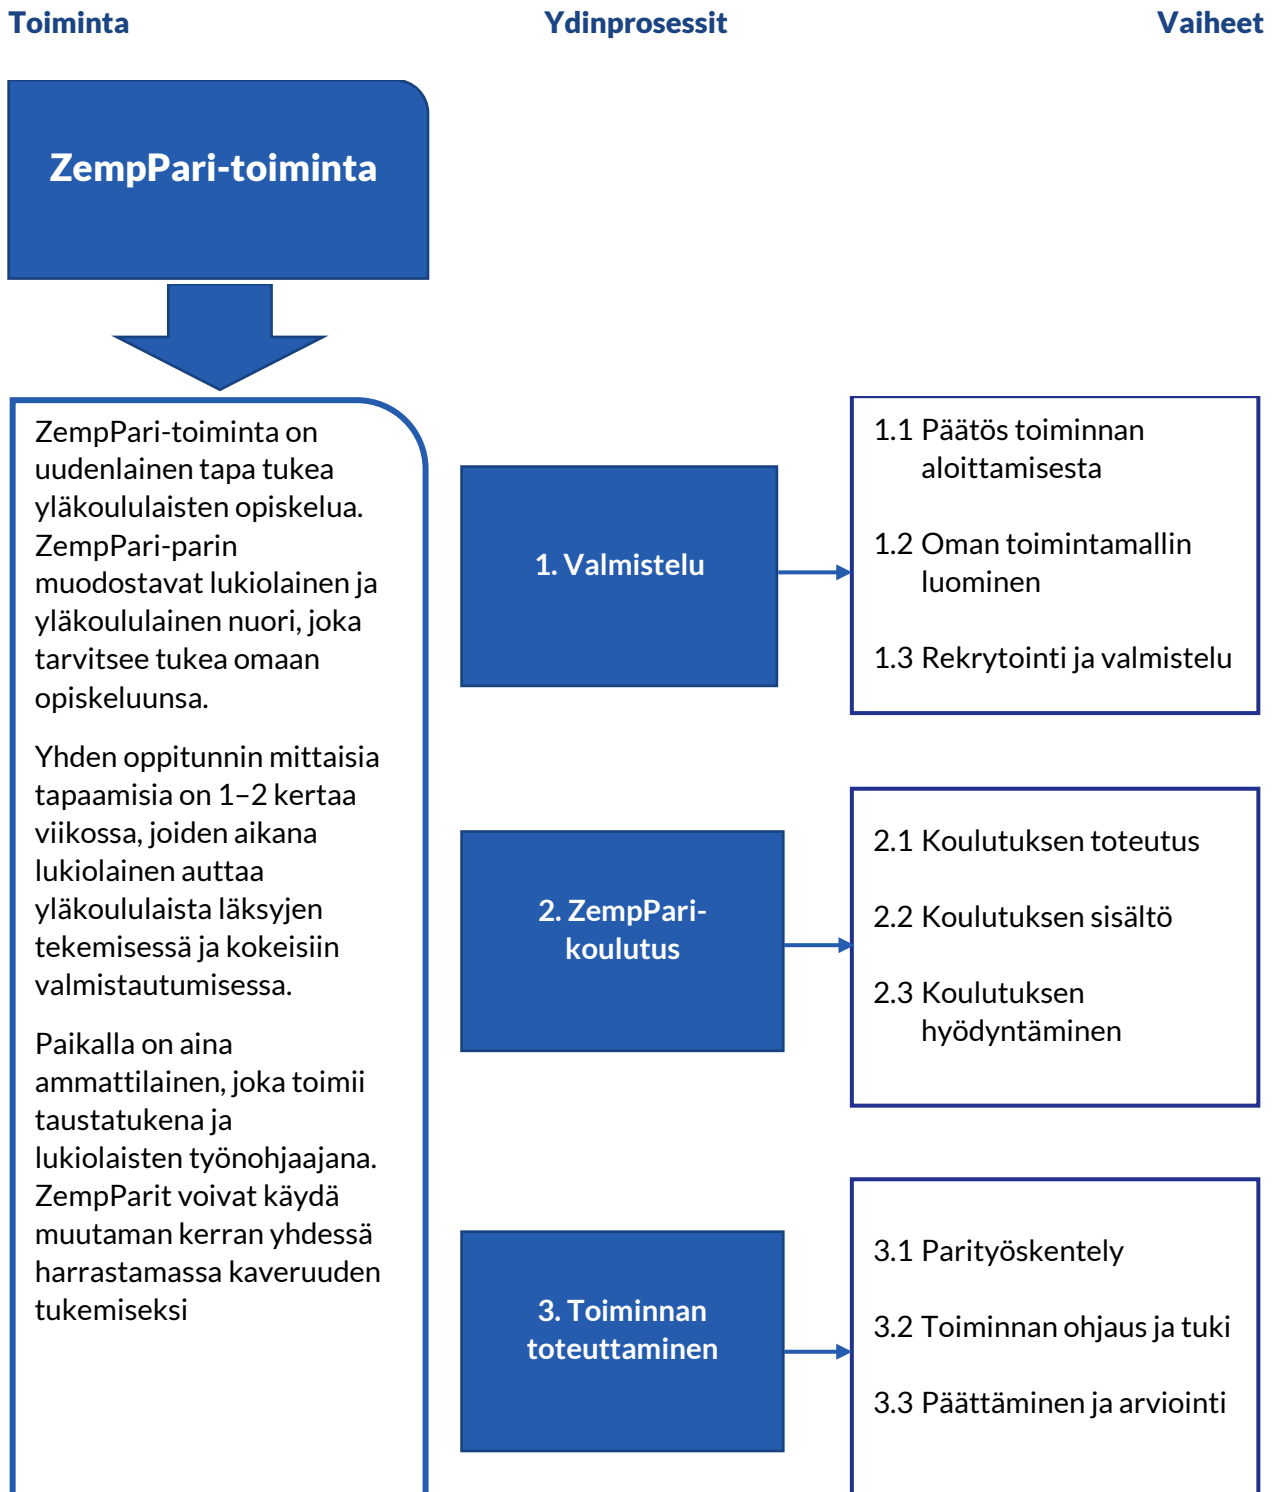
Toiminta

Ydinprosessit

Vaiheet

ZempPari-toiminta

ZempPari-toiminta on uudenlainen tapa tukea yläkoululaisten opiskelua. ZempPari-parin muodostavat lukiolainen ja yläkoululainen nuori, joka tarvitsee tukea omaan opiskeluunsa.

Yhden oppitunnin mittaisia tapaamisia on 1–2 kertaa viikossa, joiden aikana lukiolainen auttaa yläkoululaista läksyjen tekemisessä ja kokeisiin valmistautumisessa.

Paikalla on aina ammattilainen, joka toimii taustatukena ja lukiolaisten työnohjaajana. ZempParit voivat käydä muutaman kerran yhdessä harrastamassa kaveruuden tukemiseksi

1. Valmistelu

1.1 Päätös toiminnan aloittamisesta

1.2 Oman toimintamallin luominen

1.3 Rekrytointi ja valmistelu

2. ZempPari-koulutus

2.1 Koulutuksen toteutus

2.2 Koulutuksen sisältö

2.3 Koulutuksen hyödyntäminen

3. Toiminnan toteuttaminen

3.1 Parityöskentely

3.2 Toiminnan ohjaus ja tuki

3.3 Päättäminen ja arviointi